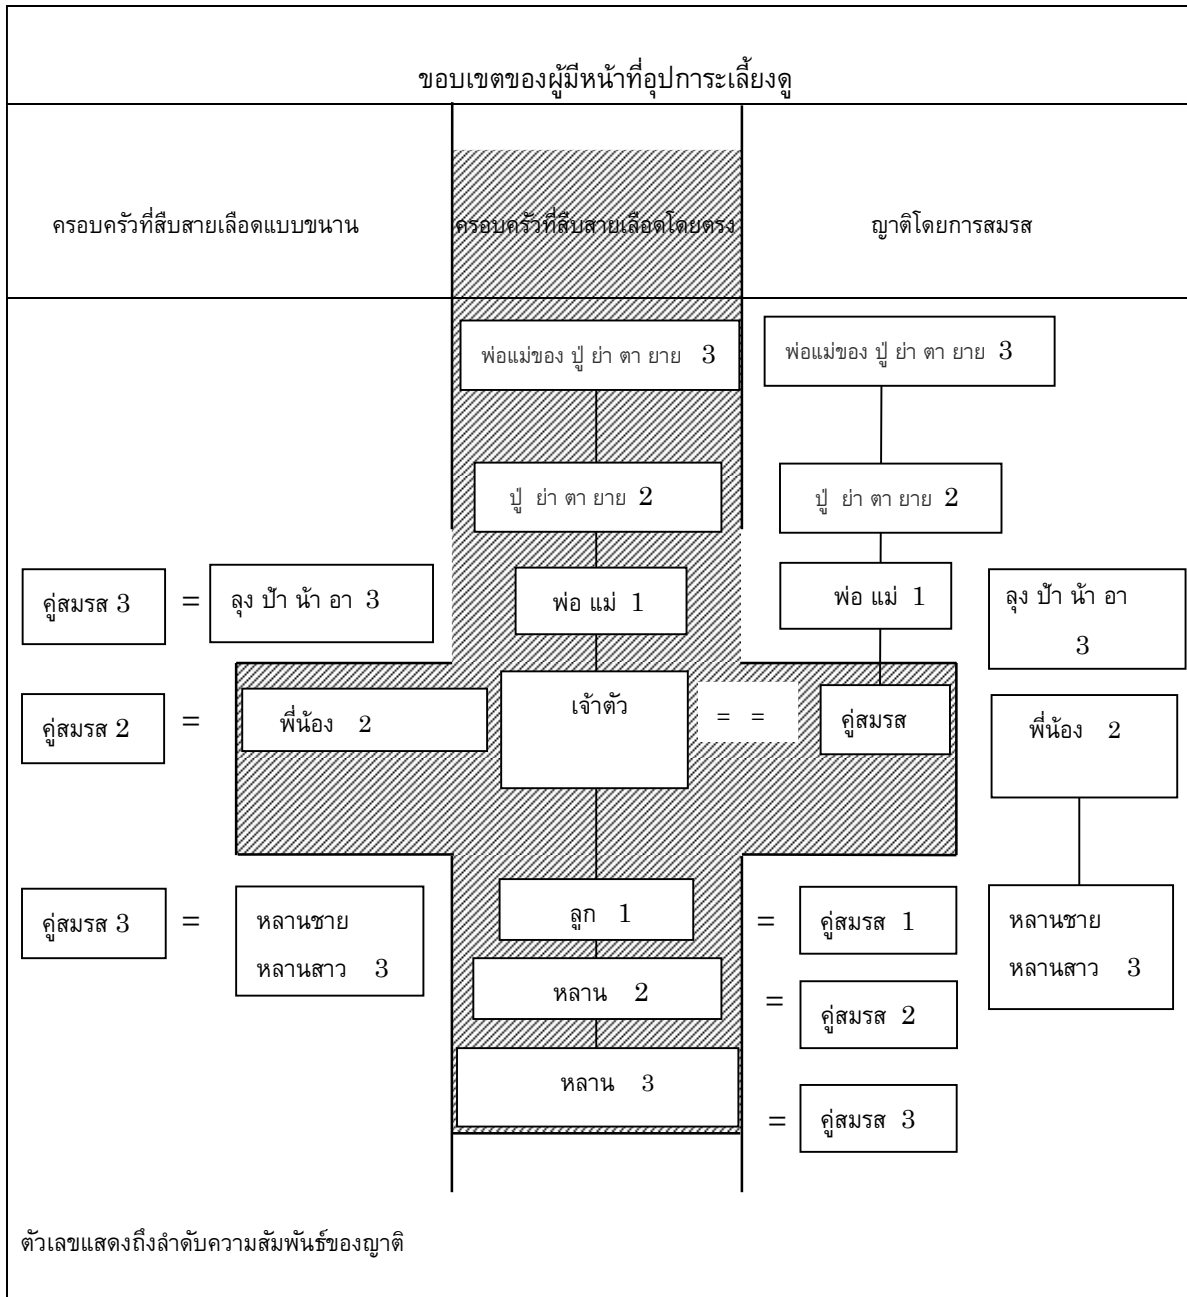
ขอบเขตของผู้มีหน้าที่อุปการะเลี้ยงดู

ครอบครัวที่สืบสายเลือดแบบขนาน

ครอบครัวที่สืบสายเลือดโดยตรง

ญาติโดยการสมรส

พ่อแม่ของ ปู่ ย่า ตา ยาย 3

พ่อแม่ของ ปู่ ย่า ตา ยาย 3

ปู่ ย่า ตา ยาย 2

ปู่ ย่า ตา ยาย 2

คู่สมรส 3 = ลุง ป้า น้า อา 3

พ่อ แม่ 1

พ่อ แม่ 1

ลุง ป้า น้า อา 3

คู่สมรส 2 = พี่น้อง 2

เจ้าตัว

= =

คู่สมรส

พี่น้อง 2

คู่สมรส 3 = หลานชาย หลานสาว 3

ลูก 1

= คู่สมรส 1

หลานชาย หลานสาว 3

หลาน 2

= คู่สมรส 2

หลาน 3

= คู่สมรส 3

ตัวเลขแสดงถึงลำดับความสัมพันธ์ของญาติ